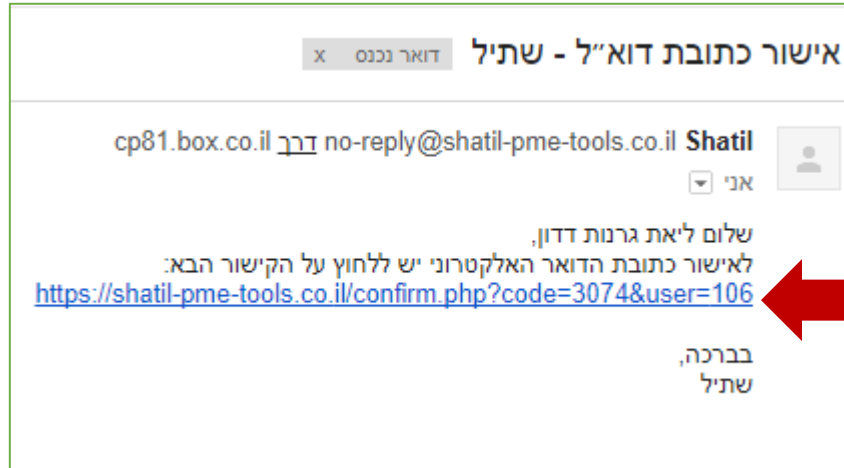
אישור כתובת דוא״ל - שתיל דואר נכנס x

Shatil no-reply@shatil-pme-tools.co.il דרך cp81.box.co.il
אני

שלום ליאת גרנות דדון,
לאישור כתובת הדואר האלקטרוני יש ללחוץ על הקישור הבא:
https://shatil-pme-tools.co.il/confirm.php?code=3074&user=106

בברכה,
שתיל